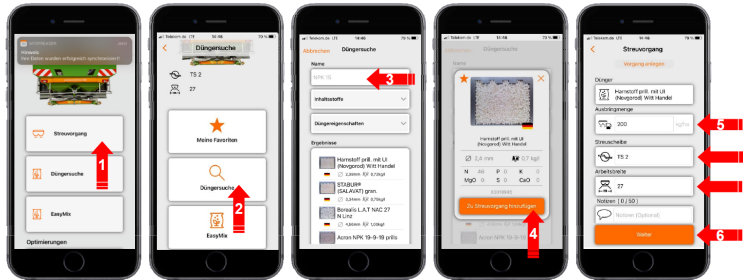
Hinweis
Von Ihnen wurden erfolgreich gespeichert!

Streuvorgang
1
Düngersuche
EasyMix
Optimierungen

Düngersuche
TS 2
27
Meine Favoriten
Düngersuche
2
EasyMix

Abbrechen
Düngersuche
Name
NPK 15
3
Inhaltsstoffe
Düngereigenschaften
Ergebnisse
Hornstoff prill. mit UI (Novgorod) Witt Handel
STABURP (SALAVAT) gran.
Borealis LAT NAC 27 N Linz
Acron NPK 19-9-19 prills

Hornstoff prill. mit UI (Novgorod) Witt Handel
2,4 mm
0,7 kg/l
N
46
P
0
K
0
MgO
0
S
0
CaO
0
Zu Streuvorgang hinzufügen
4

Streuvorgang
Vorgang anlegen
Dünger
Hornstoff prill. mit UI (Novgorod) Witt Handel
Ausbringmenge
200
kg/ha
5
Streuscheibe
TS 2
Arbeitsbreite
27
Notizen (0 / 50)
Notizen (Optional)
Weiter
6